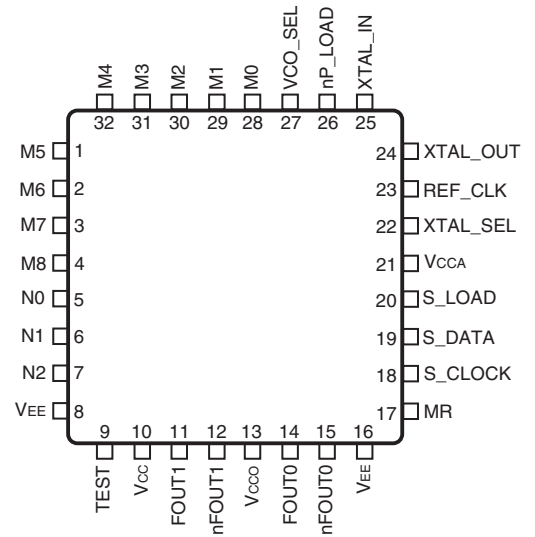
M4
M3
M2
M1
M0
VCO_SEL
nP_LOAD
XTAL_IN
32 31 30 29 28 27 26 25

M5 1
M6 2
M7 3
M8 4
N0 5
N1 6
N2 7
VEE 8

24 XTAL_OUT
23 REF_CLK
22 XTAL_SEL
21 VCCA
20 S_LOAD
19 S_DATA
18 S_CLOCK
17 MR

9 10 11 12 13 14 15 16
TEST
VCC
FOUT1
nFOUT1
VCCO
FOUT0
nFOUT0
VEE